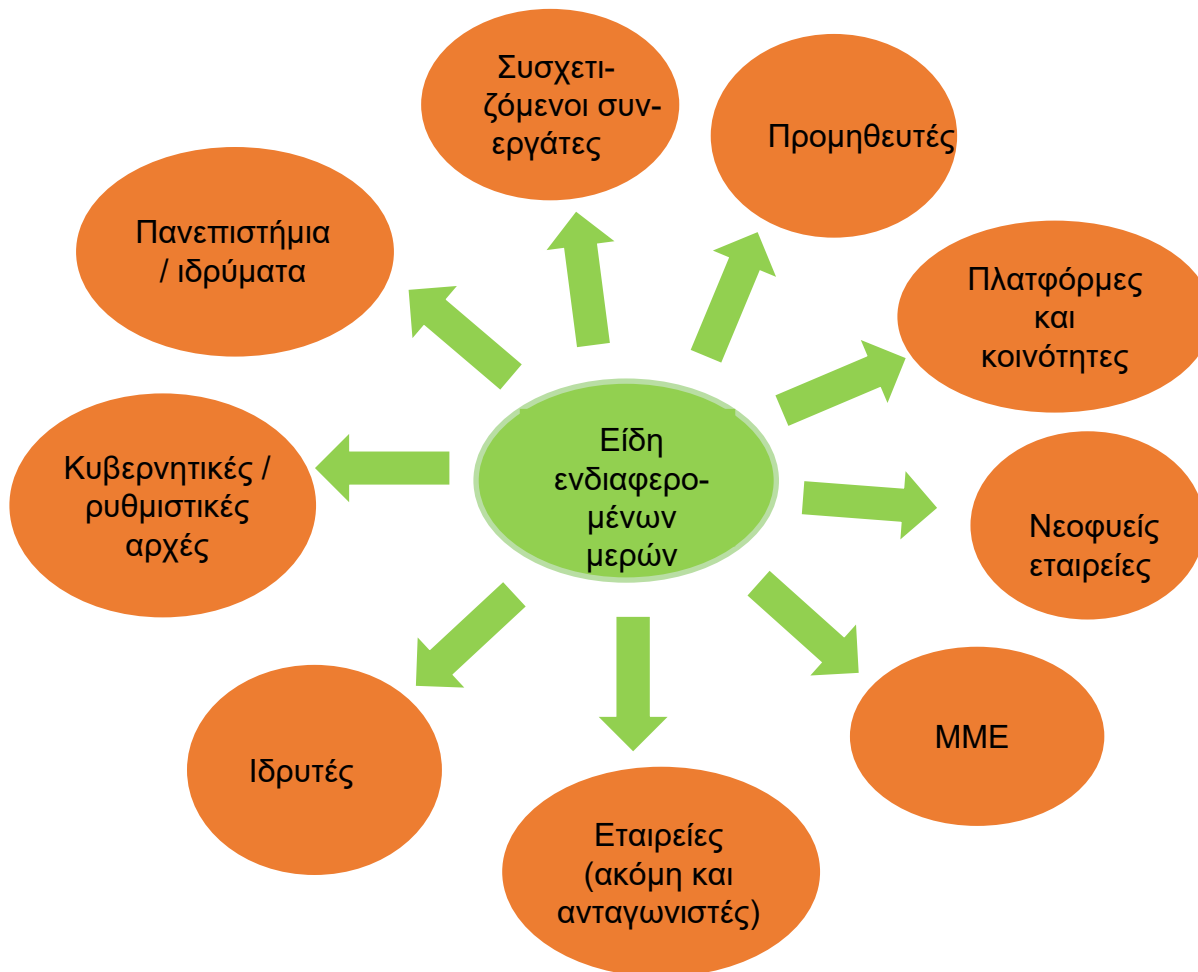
Είδη ενδιαφερομένων μερών

Συσχετιζόμενοι συνεργάτες

Προμηθευτές

Πλατφόρμες και κοινότητες

Νεοφυείς εταιρείες

ΜΜΕ

Εταιρείες (ακόμη και ανταγωνιστές)

Ιδρυτές

Κυβερνητικές / ρυθμιστικές αρχές

Πανεπιστήμια / ιδρύματα